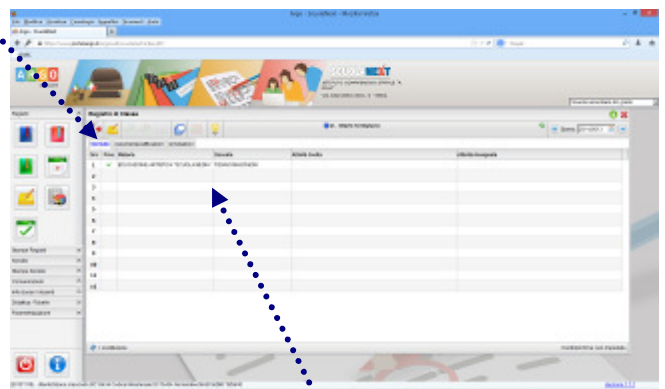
Argo - ScuolaNext - Mozilla Firefox
File Modifica Visualizza Cronologia Segnalibri Strumenti Aiuto
Argo - ScuolaNext
ARGO
SCUOLANEXT
Registro di classe
Orario
Ora
Materia
Docente
Attività Svolta
Attività Assegnata
1
2
3
4
5
6
7
8
9
10
11
12
Servizi Registri
Scrutini
Bacheca
Comunicazioni
Info
Argo
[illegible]